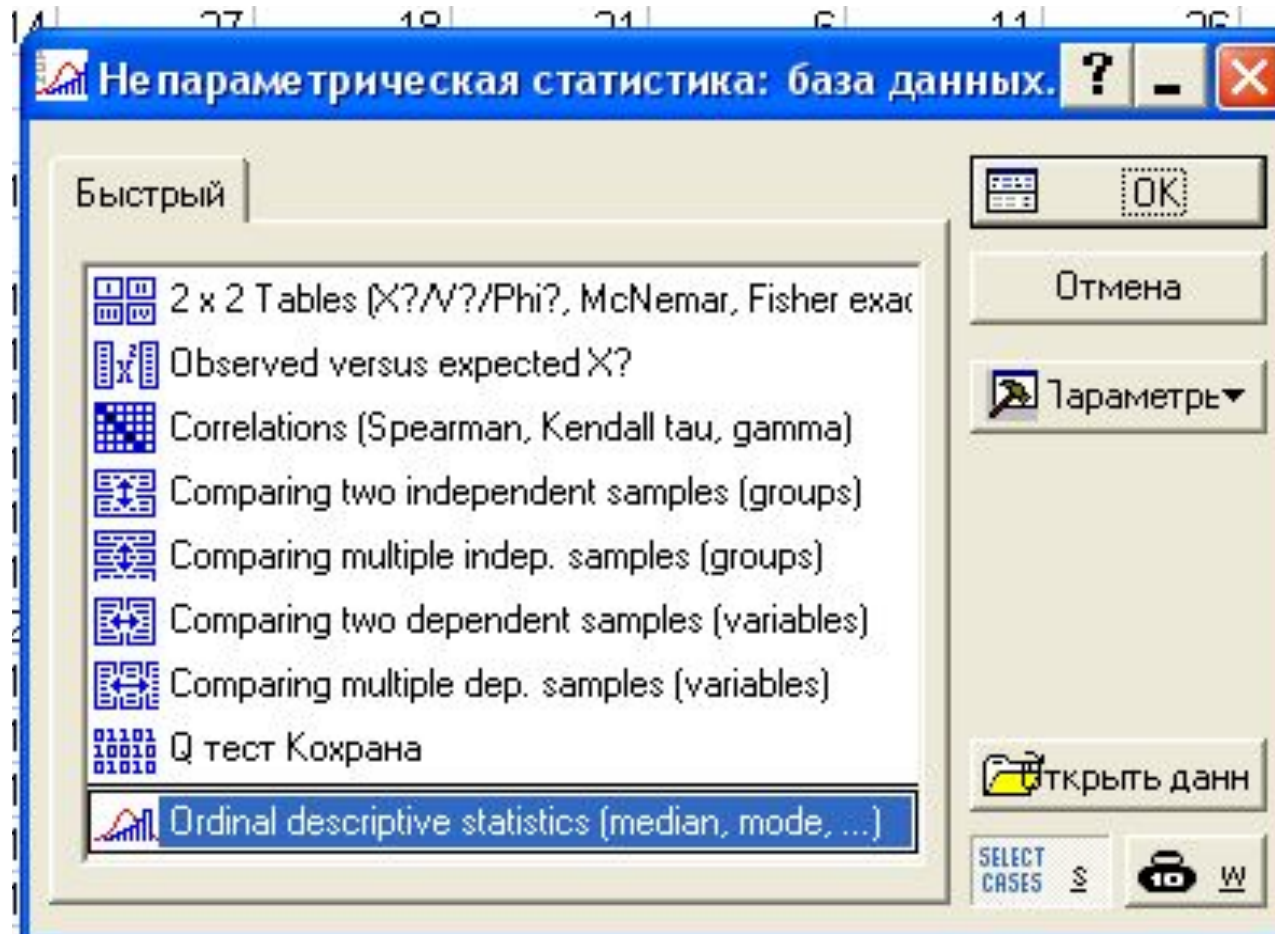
Непараметрическая статистика: база данных.

Быстрый

2 x 2 Tables (X?/V?/Phi?, McNemar, Fisher exac

Observed versus expected X?

Correlations (Spearman, Kendall tau, gamma)

Comparing two independent samples (groups)

Comparing multiple indep. samples (groups)

Comparing two dependent samples (variables)

Comparing multiple dep. samples (variables)

Q тест Кохрана

Ordinal descriptive statistics (median, mode, ...)

OK

Отмена

Іараметрь

ткрыть данн

SELECT CASES S

W